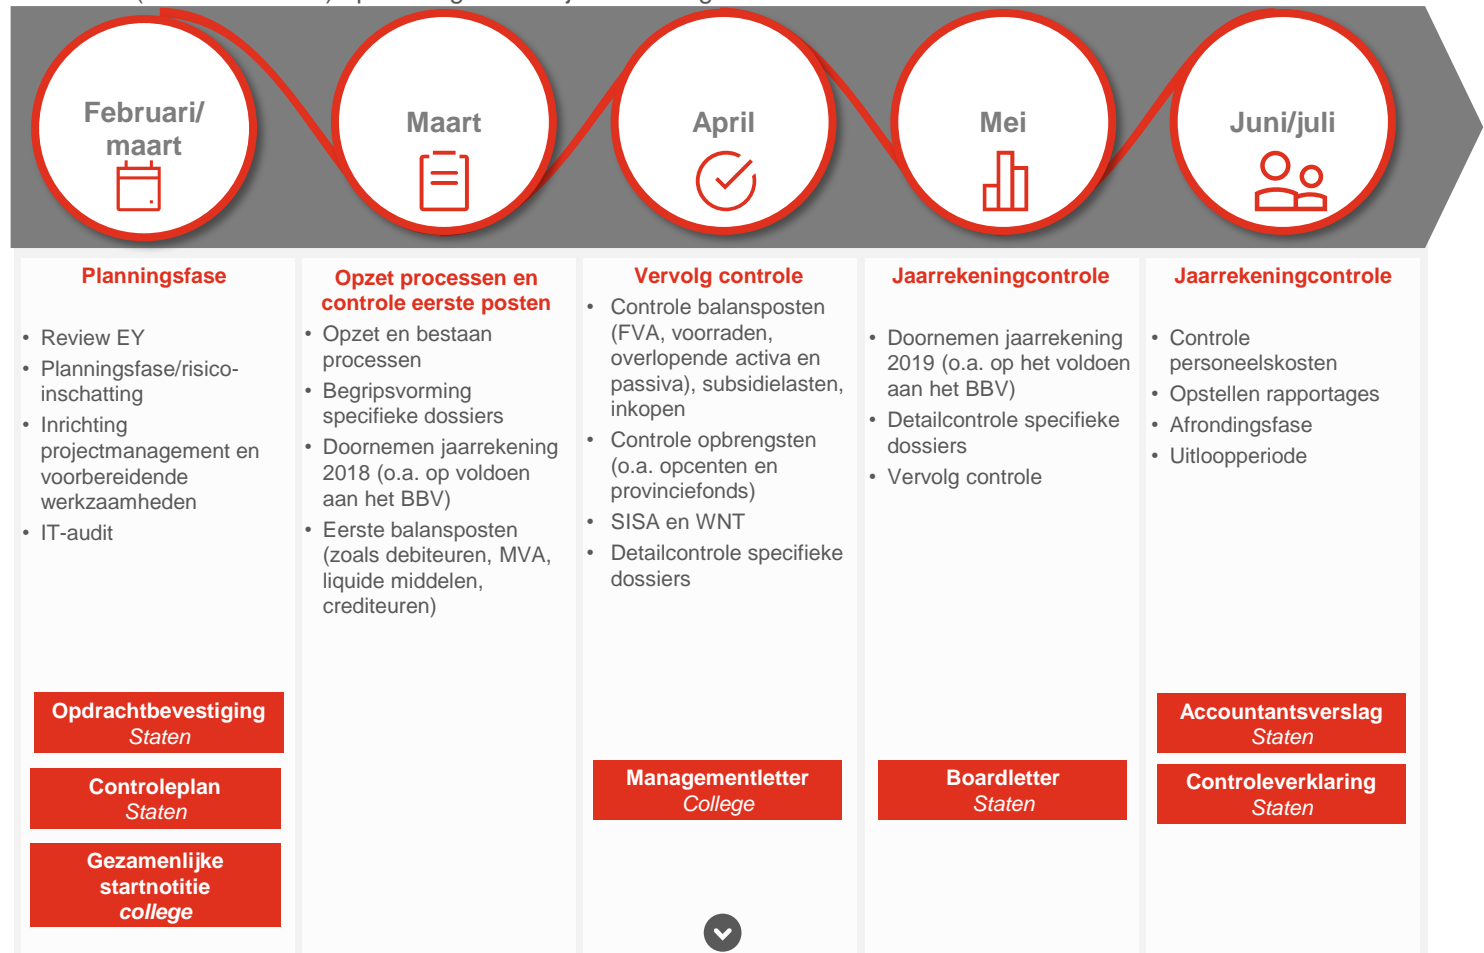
Februari/ maart

Maart

April

Mei

Juni/juli

Planningsfase

- Review EY
- Planningsfase/risico-inschatting
- Inrichting projectmanagement en voorbereidende werkzaamheden
- IT-audit

Opdrachtbevestiging
Staten

Controleplan
Staten

Gezamenlijke startnotitie
college

Opzet processen en controle eerste posten

- Opzet en bestaan processen
- Begripsvorming specifieke dossiers
- Doornemen jaarrekening 2018 (o.a. op voldoen aan het BBV)
- Eerste balansposten (zoals debiteuren, MVA, liquide middelen, crediteuren)

Vervolg controle

- Controle balansposten (FVA, voorraden, overlopende activa en passiva), subsidielasten, inkopen
- Controle opbrengsten (o.a. opcenten en provinciefonds)
- SISA en WNT
- Detailcontrole specifieke dossiers

Managementletter
College

Jaarrekeningcontrole

- Doornemen jaarrekening 2019 (o.a. op het voldoen aan het BBV)
- Detailcontrole specifieke dossiers
- Vervolg controle

Boardletter
Staten

Jaarrekeningcontrole

- Controle personeelskosten
- Opstellen rapportages
- Afrondingsfase
- Uitloopperiode

Accountantsverslag
Staten

Controleverklaring
Staten